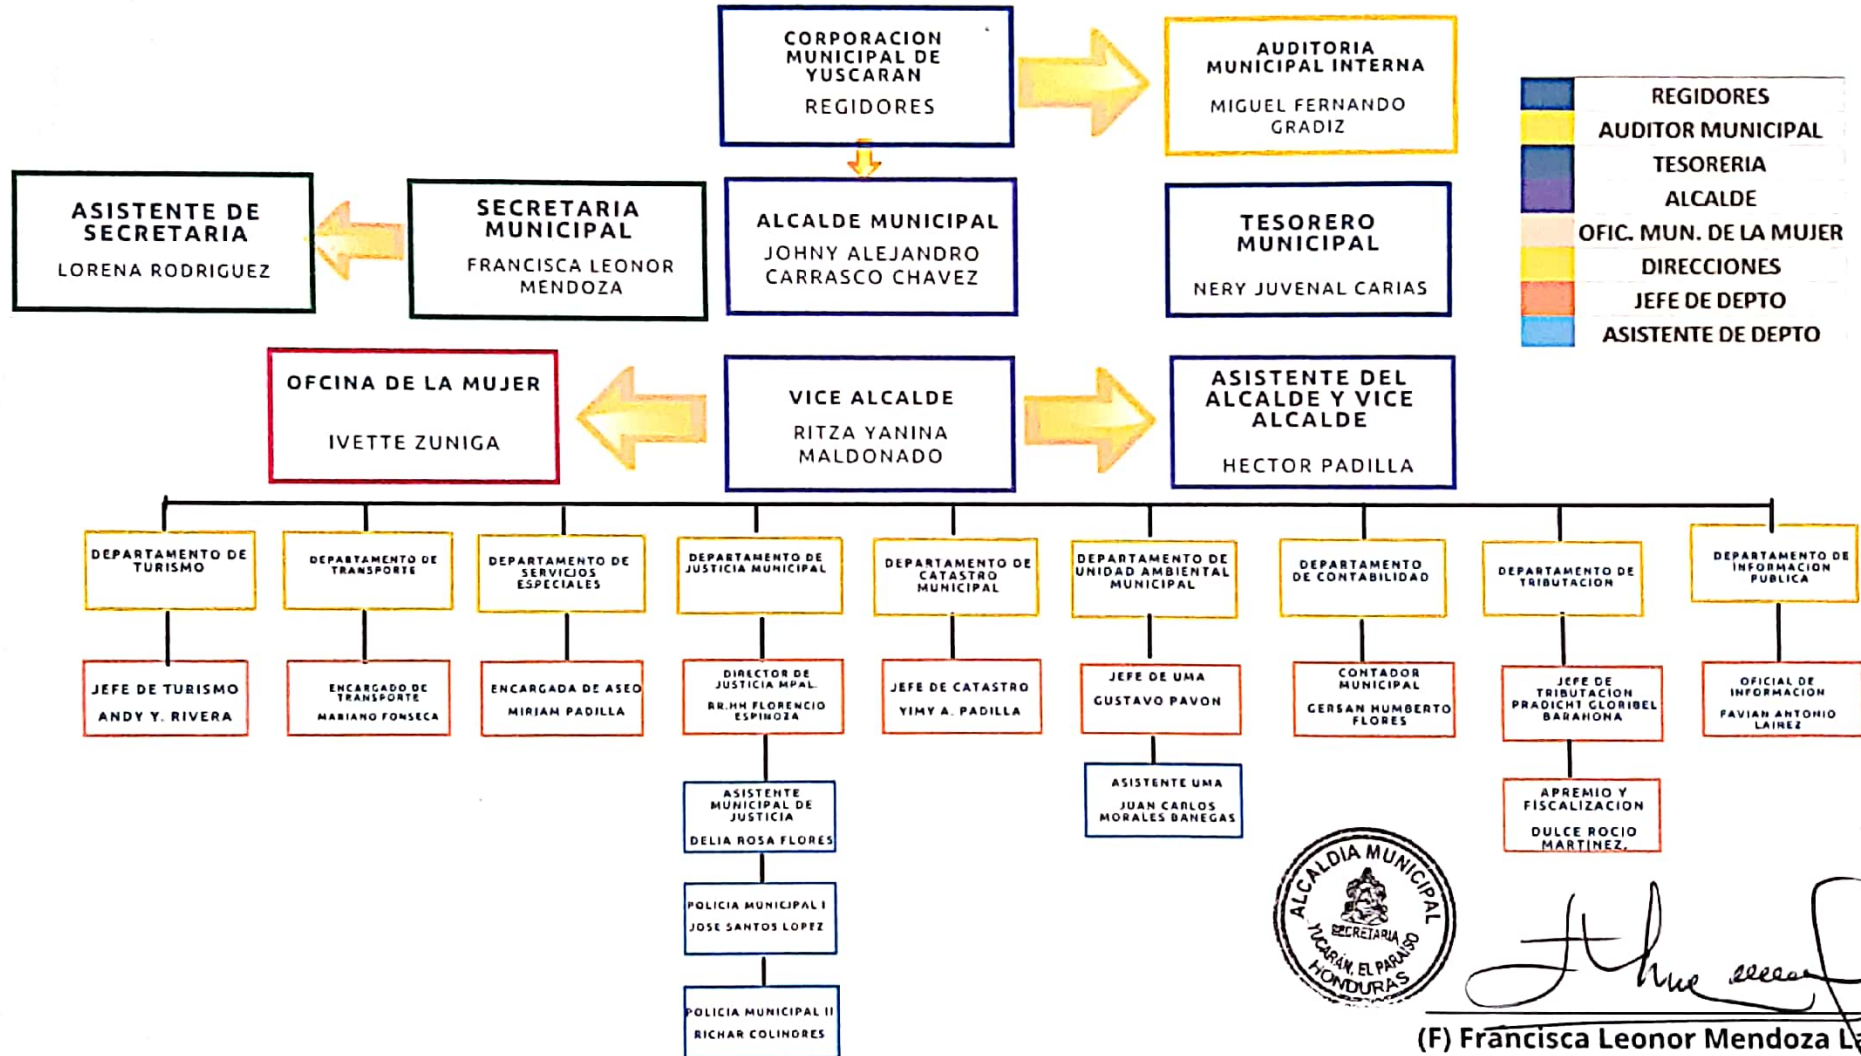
CORPORACION MUNICIPAL DE YUSCARAN

REGIDORES

AUDITORIA MUNICIPAL INTERNA

MIGUEL FERNANDO GRADIZ

REGIDORES
AUDITOR MUNICIPAL
TESORERIA
ALCALDE
OFIC. MUN. DE LA MUJER
DIRECCIONES
JEFE DE DEPTO
ASISTENTE DE DEPTO

ASISTENTE DE SECRETARIA

LORENA RODRIGUEZ

SECRETARIA MUNICIPAL

FRANCISCA LEONOR MENDOZA

ALCALDE MUNICIPAL

JOHNY ALEJANDRO CARRASCO CHAVEZ

TESORERO MUNICIPAL

NERY JUVENAL CARIAS

OFCINA DE LA MUJER

IVETTE ZUNIGA

VICE ALCALDE

RITZA YANINA MALDONADO

ASISTENTE DEL ALCALDE Y VICE ALCALDE

HECTOR PADILLA

DEPARTAMENTO DE TURISMO

JEFE DE TURISMO
ANDY Y. RIVERA

DEPARTAMENTO DE TRANSPORTE

ENCARGADO DE TRANSPORTE
MARIANO FONSECA

DEPARTAMENTO DE SERVICIOS ESPECIALES

ENCARGADA DE ASEO
MIRIAM PADILLA

DEPARTAMENTO DE JUSTICIA MUNICIPAL

DIRECTOR DE JUSTICIA MPAL.
RR.HH FLORENCIO ESPINOZA

ASISTENTE MUNICIPAL DE JUSTICIA
DELIA ROSA FLORES

POLICIA MUNICIPAL I
JOSE SANTOS LOPEZ

POLICIA MUNICIPAL II
RICHAR COLINDRES

DEPARTAMENTO DE CATASTRO MUNICIPAL

JEFE DE CATASTRO
YIMY A. PADILLA

DEPARTAMENTO DE UNIDAD AMBIENTAL MUNICIPAL

JEFE DE UMA
GUSTAVO PAVON

ASISTENTE UMA
JUAN CARLOS MORALES BANEGAS

DEPARTAMENTO DE CONTABILIDAD

CONTADOR MUNICIPAL
GERSAN HUMBERTO FLORES

DEPARTAMENTO DE TRIBUTACION

JEFE DE TRIBUTACION PRADICHT GLORIBEL BARAHONA

APREMIO Y FISCALIZACION
DULCE ROCIO MARTINEZ.

DEPARTAMENTO DE INFORMACION PUBLICA

OFICIAL DE INFORMACION
FAVIAN ANTONIO LAINEZ

ALCALDIA MUNICIPAL
SECRETARIA
YUSCARÁN, EL PARAISO
HONDURAS

(F) Francisca Leonor Mendoza L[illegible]